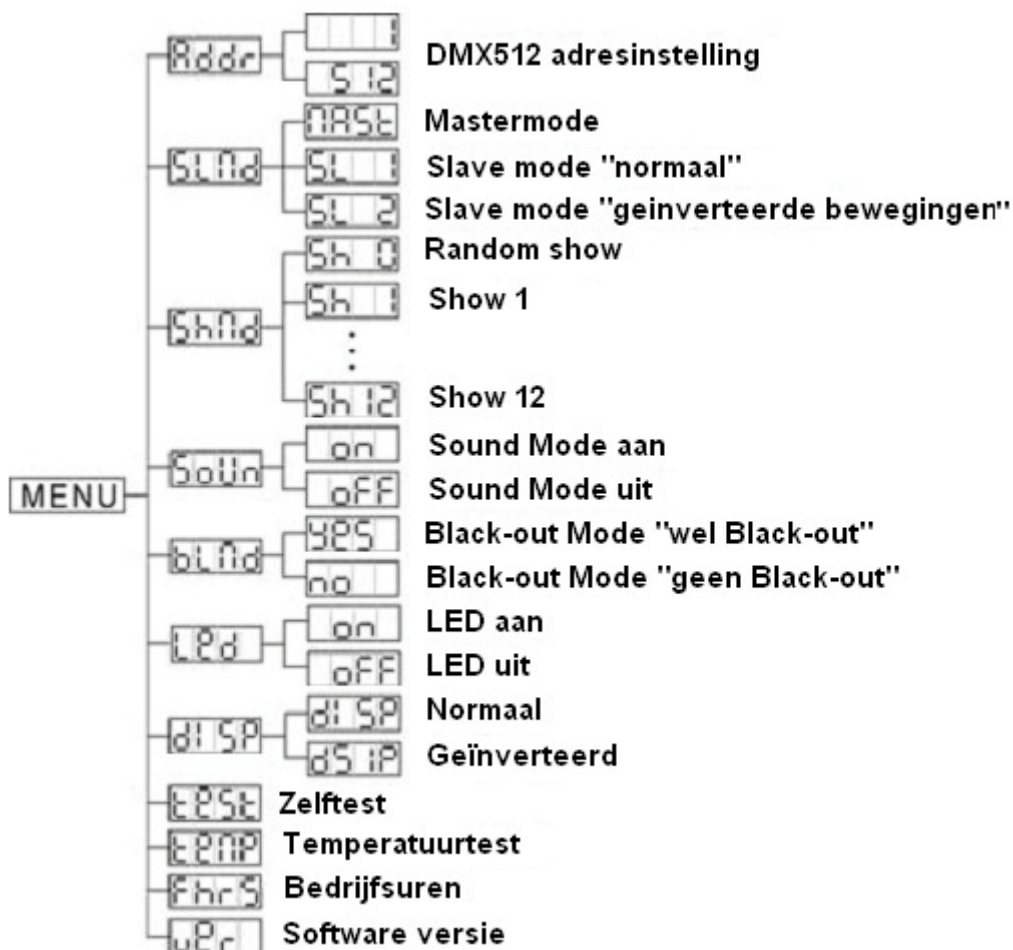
MENU

Addr
1
512
DMX512 adresinstelling

SLMd
MASt
Mastermode
SL 1
Slave mode "normaal"
SL 2
Slave mode "geinverteerde bewegingen"

ShMd
Sh 0
Random show
Sh 1
Show 1
⋮
Sh 12
Show 12

SoUn
on
Sound Mode aan
oFF
Sound Mode uit

bLMd
YES
Black-out Mode "wel Black-out"
no
Black-out Mode "geen Black-out"

LEd
on
LED aan
oFF
LED uit

dISP
dISP
Normaal
dSIP
Geïnverteerd

tESt
Zelftest

tEMP
Temperatuurtest

FhrS
Bedrijfsuren

UEr
Software versie